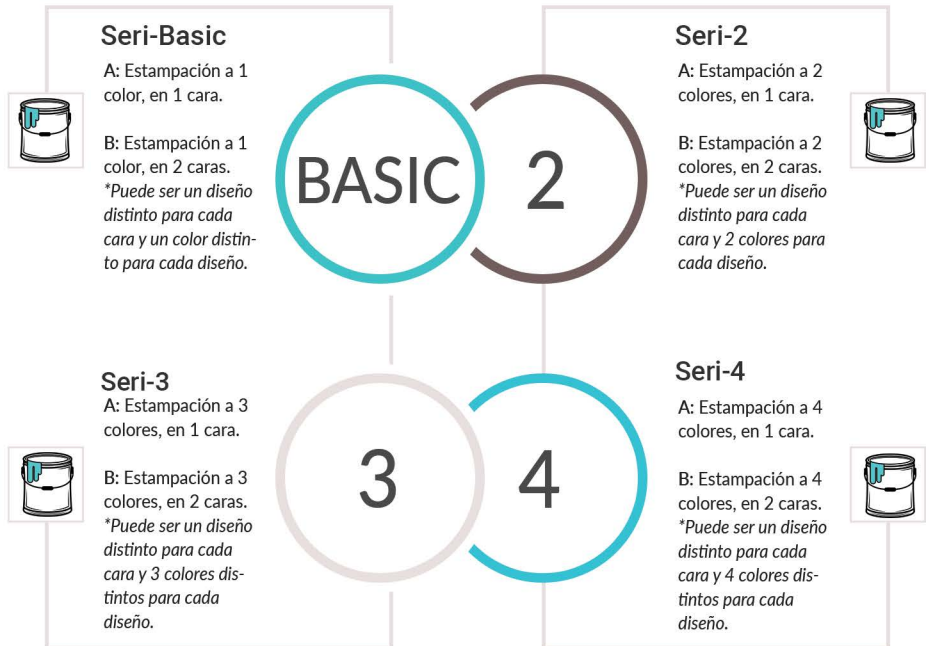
Seri-Basic

A: Estampación a 1 color, en 1 cara.

B: Estampación a 1 color, en 2 caras. *Puede ser un diseño distinto para cada cara y un color distinto para cada diseño.

BASIC

2

Seri-2

A: Estampación a 2 colores, en 1 cara.

B: Estampación a 2 colores, en 2 caras. *Puede ser un diseño distinto para cada cara y 2 colores para cada diseño.

Seri-3

A: Estampación a 3 colores, en 1 cara.

B: Estampación a 3 colores, en 2 caras. *Puede ser un diseño distinto para cada cara y 3 colores distintos para cada diseño.

3

4

Seri-4

A: Estampación a 4 colores, en 1 cara.

B: Estampación a 4 colores, en 2 caras. *Puede ser un diseño distinto para cada cara y 4 colores distintos para cada diseño.